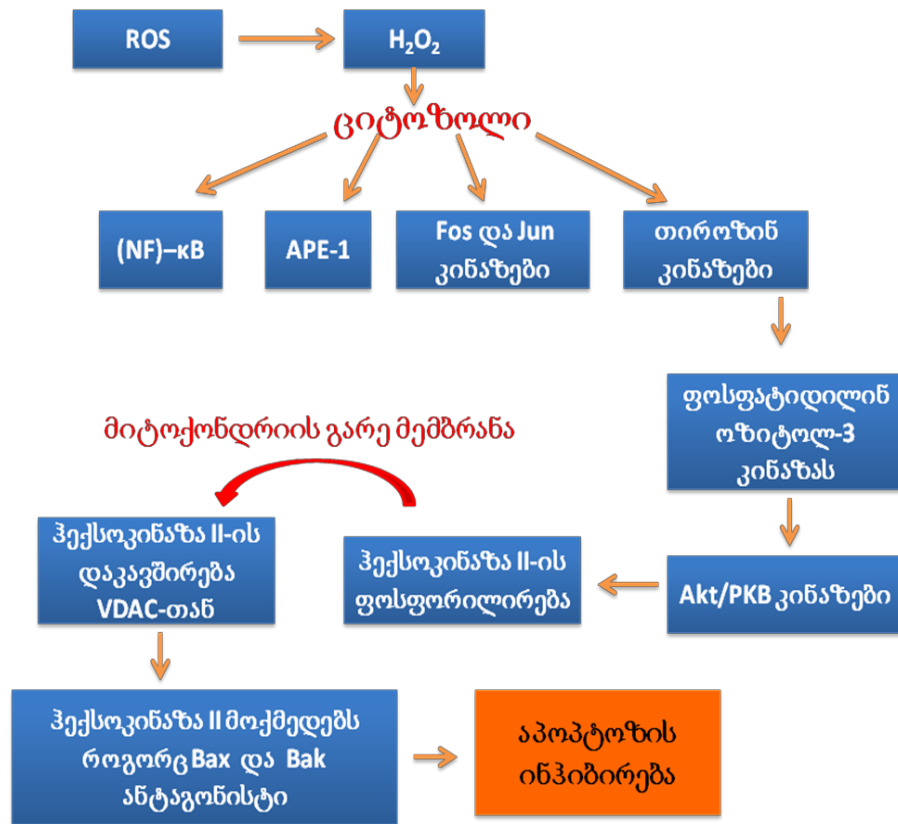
ROS

$H_2O_2$

ციტოზოლი

(NF)–κB

APE-1

Fos და Jun კინაზები

თიროზინ კინაზები

ფოსფატიდილინ ოზიტოლ-3 კინაზას

მიტოქონდრიის გარე მემბრანა

ჰექსოკინაზა II-ის დაკავშირება VDAC-თან

ჰექსოკინაზა II-ის ფოსფორილირება

Akt/PKB კინაზები

ჰექსოკინაზა II მოქმედებს როგორც Bax და Bak ანტაგონისტი

აპოპტოზის ინჰიბირება